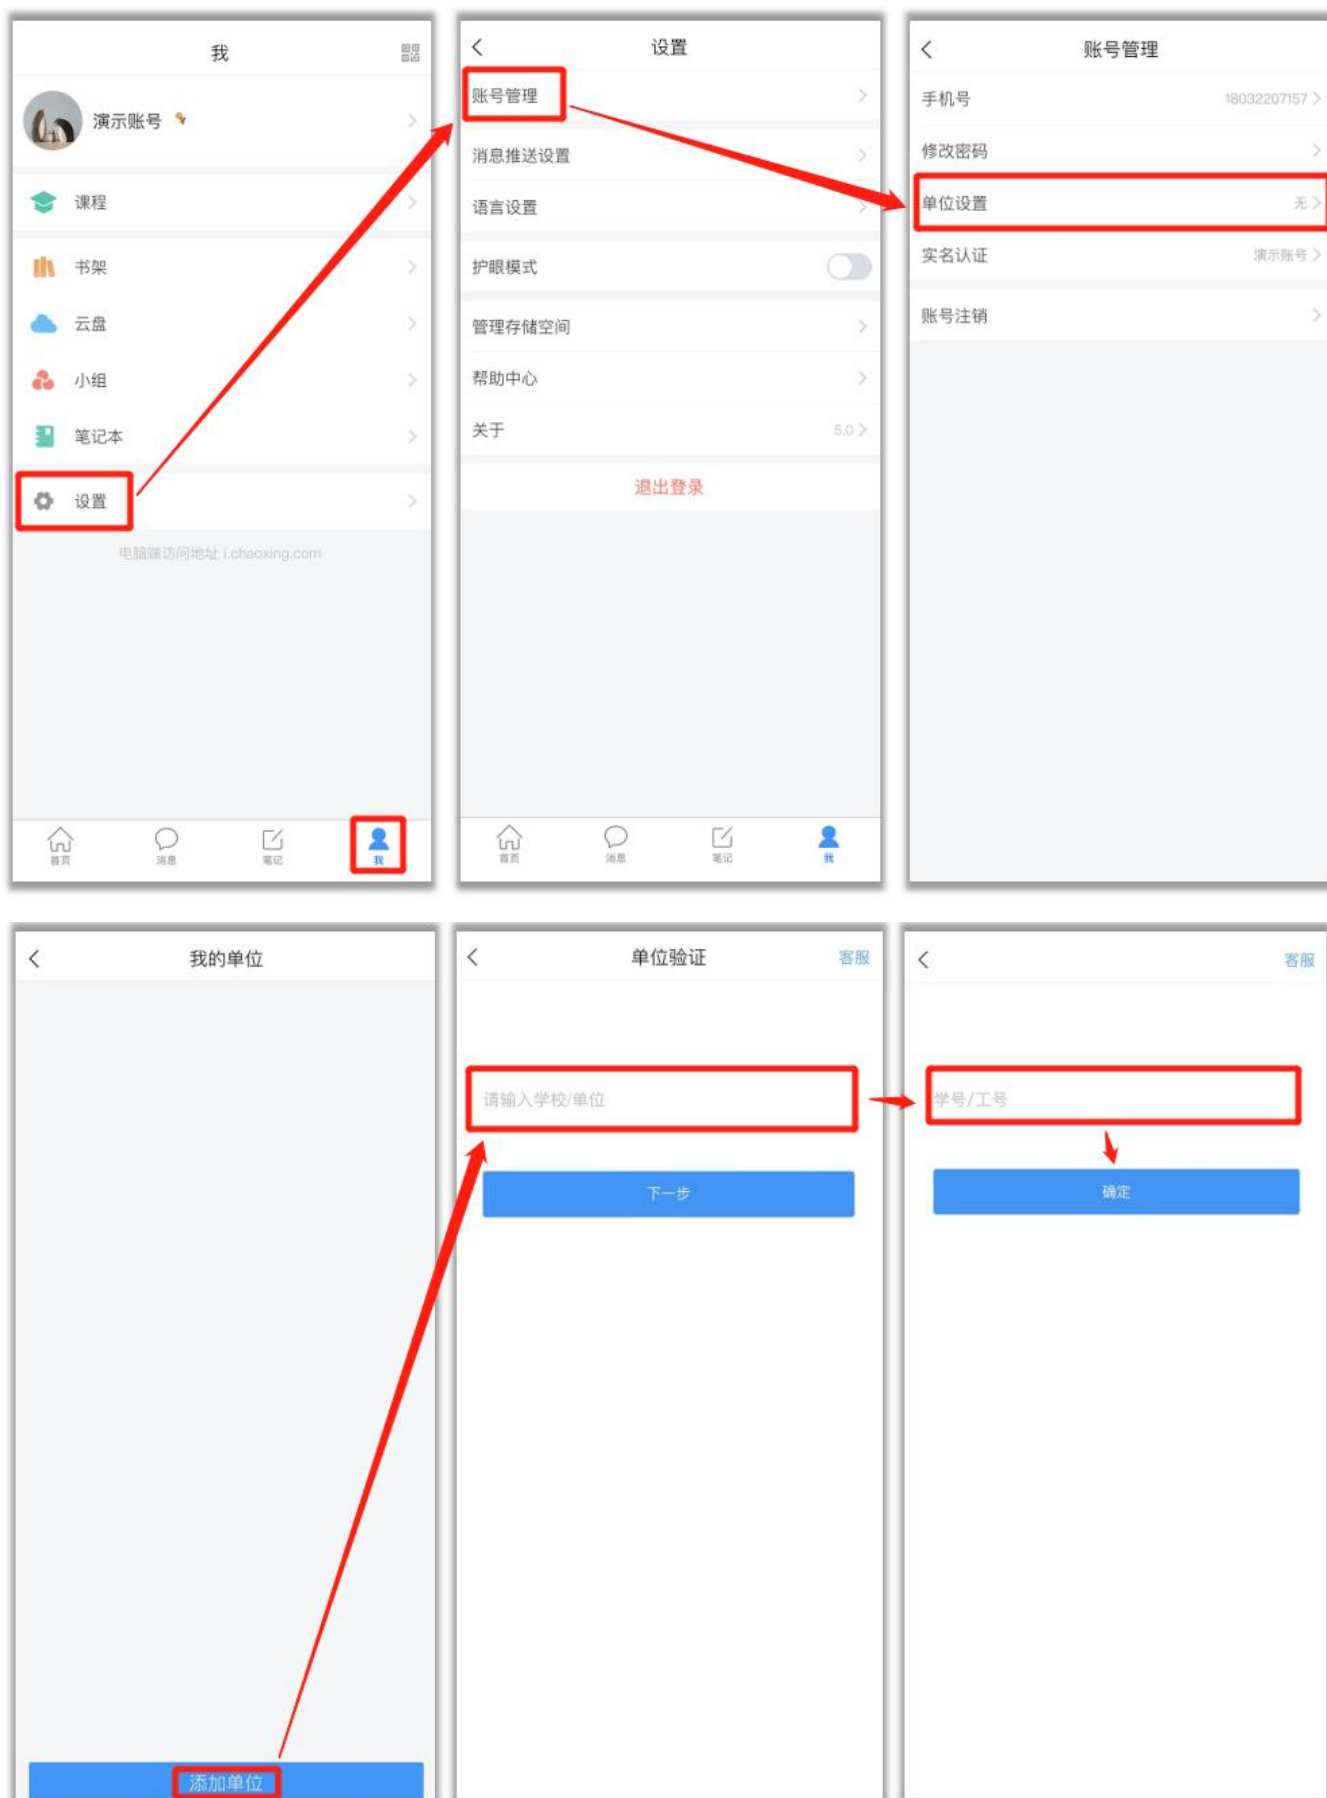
我

演示账号

课程

书架

云盘

小组

笔记本

设置

电脑端访问地址 i.chaoxing.com

首页 消息 笔记 我

设置

账号管理

消息推送设置

语言设置

护眼模式

管理存储空间

帮助中心

关于 5.0

退出登录

首页 消息 笔记 我

账号管理

手机号 18032207157

修改密码

单位设置 无

实名认证 演示账号

账号注销

我的单位

添加单位

单位验证 客服

请输入学校/单位

下一步

客服

学号/工号

确定